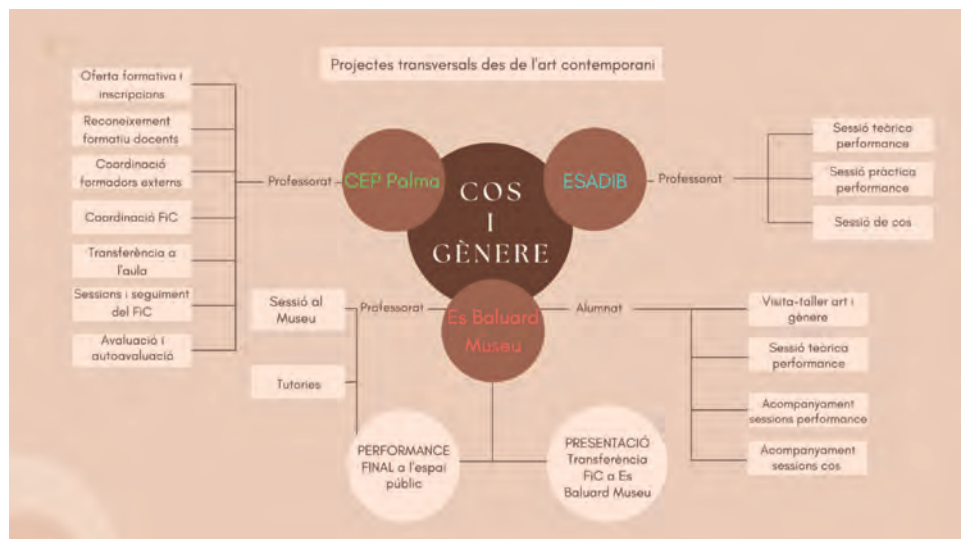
Projectes transversals des de l'art contemporani

Oferta formativa i inscripcions

Reconeixement formatiu docents

Coordinació formadors externs

Coordinació FiC

Transferència a l'aula

Sessions i seguiment del FiC

Avaluació i autoavaluació

Professorat

CEP Palma

COS I GÈNERE

ESADIB

Professorat

Sessió teòrica performance

Sessió pràctica performance

Sessió de cos

Sessió al Museu

Professorat

Es Baluard Museu

Alumnat

Visita-taller art i gènere

Sessió teòrica performance

Tutories

Acompanyament sessions performance

Acompanyament sessions cos

PERFORMANCE FINAL a l'espai públic

PRESENTACIÓ Transferència FiC a Es Baluard Museu